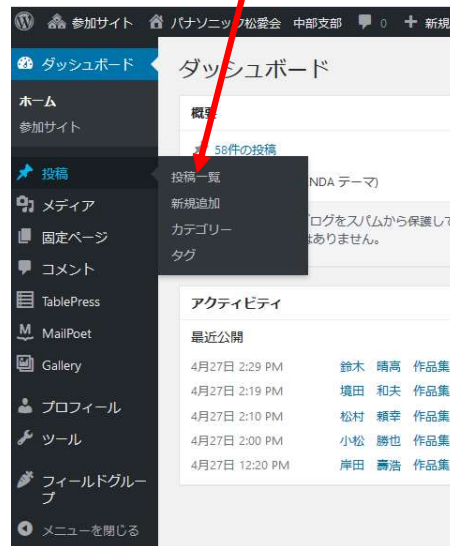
参加サイト パナソニック松愛会 中部支部 0 新規

ダッシュボード
ホーム
参加サイト
投稿
メディア
固定ページ
コメント
TablePress
MailPoet
Gallery
プロフィール
ツール
フィールドグループ
メニューを閉じる

投稿一覧
新規追加
カテゴリー
タグ

ダッシュボード

概要
58件の投稿
NDA テーマ)
ログをスパムから保護して
はありません。

アクティビティ
最近公開

| | | |
|---|---|---|
| 4月27日 2:29 PM | 鈴木 晴高 | 作品集 |
| 4月27日 2:19 PM | 境田 和夫 | 作品集 |
| 4月27日 2:10 PM | 松村 頼幸 | 作品集 |
| 4月27日 2:00 PM | 小松 勝也 | 作品集 |
| 4月27日 12:20 PM | 岸田 壽浩 | 作品集 |